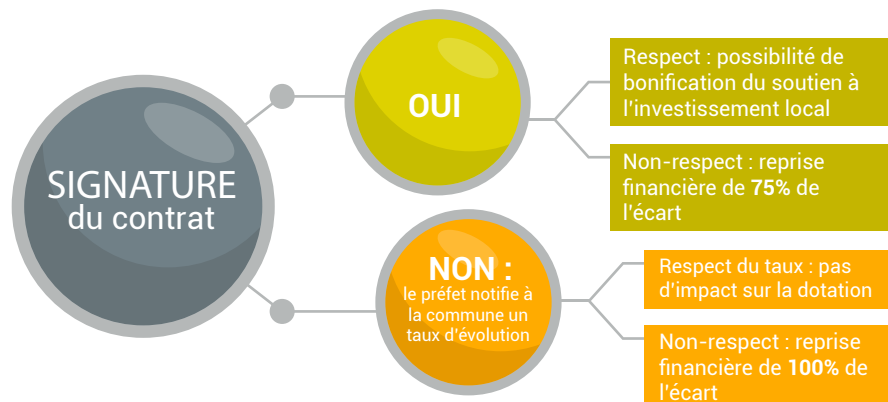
SIGNATURE du contrat

OUI

Respect : possibilité de bonification du soutien à l'investissement local

Non-respect : reprise financière de **75%** de l'écart

NON :
le préfet notifie à la commune un taux d'évolution

Respect du taux : pas d'impact sur la dotation

Non-respect : reprise financière de **100%** de l'écart